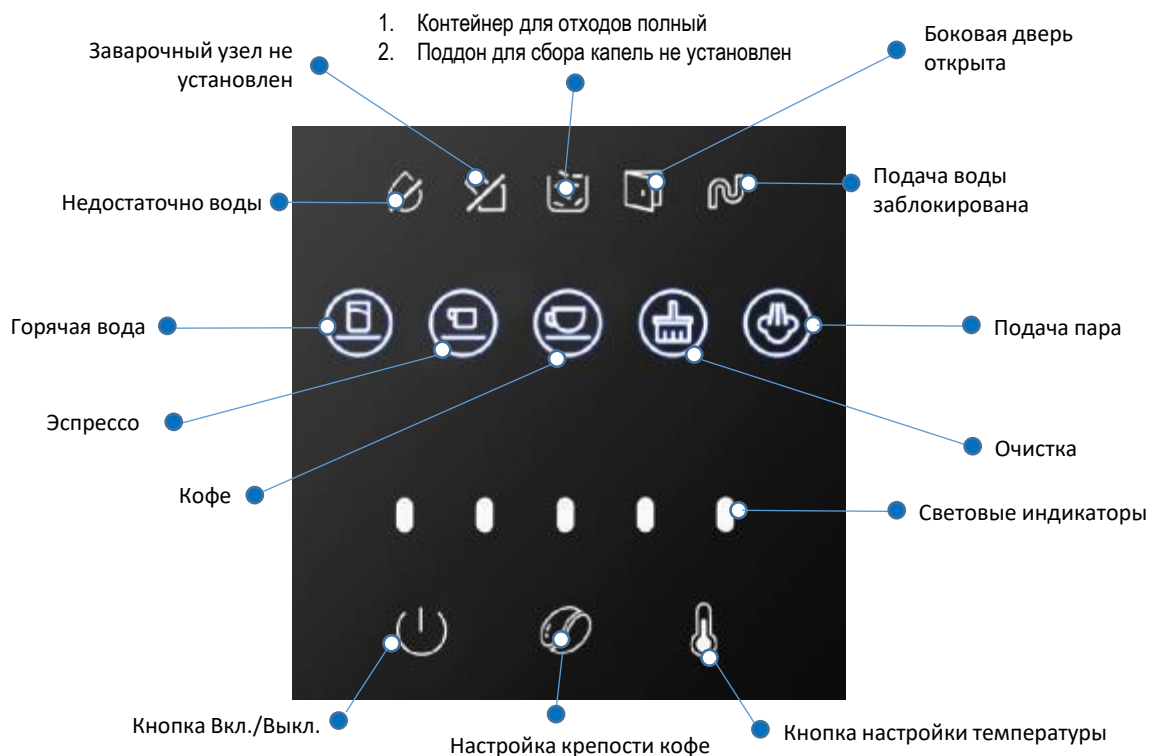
1. Контейнер для отходов полный
2. Поддон для сбора капель не установлен

Заварочный узел не установлен

Боковая дверь открыта

Недостаточно воды

Подача воды заблокирована

Горячая вода

Подача пара

Эспрессо

Очистка

Кофе

Световые индикаторы

Кнопка Вкл./Выкл.

Настройка крепости кофе

Кнопка настройки температуры